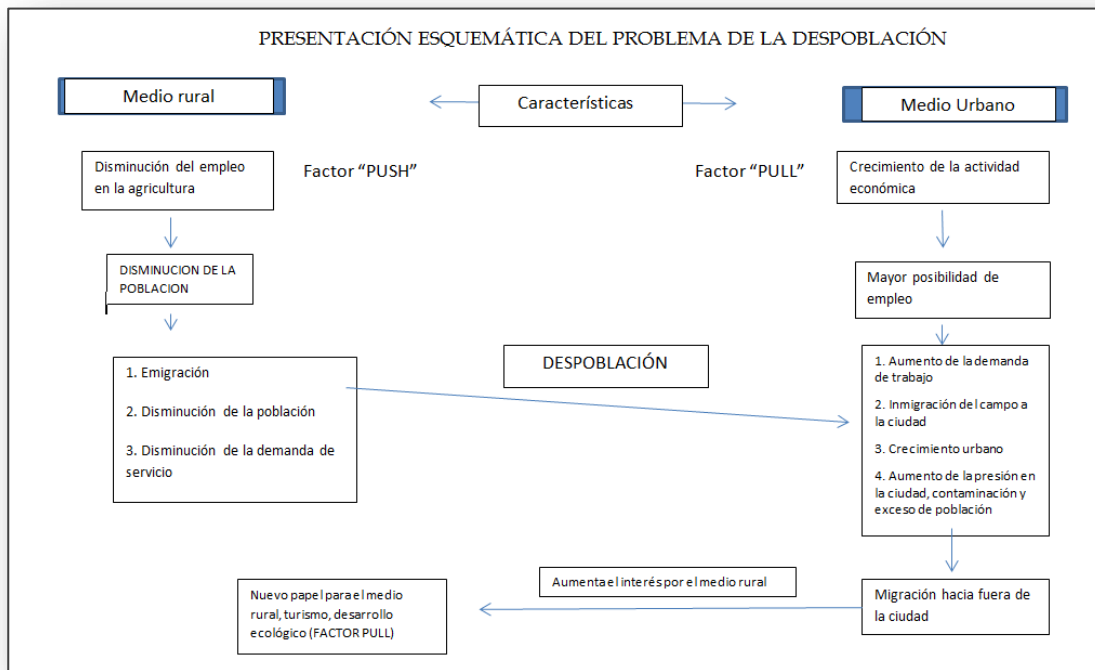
PRESENTACIÓN ESQUEMÁTICA DEL PROBLEMA DE LA DESPOBLACIÓN

Medio rural

Características

Medio Urbano

Disminución del empleo en la agricultura

Factor “PUSH”

Factor “PULL”

Crecimiento de la actividad económica

DISMINUCION DE LA POBLACION

Mayor posibilidad de empleo

1. Emigración

2. Disminución de la población

3. Disminución de la demanda de servicio

DESPOBLACIÓN

1. Aumento de la demanda de trabajo

2. Inmigración del campo a la ciudad

3. Crecimiento urbano

4. Aumento de la presión en la ciudad, contaminación y exceso de población

Nuevo papel para el medio rural, turismo, desarrollo ecológico (FACTOR PULL)

Aumenta el interés por el medio rural

Migración hacia fuera de la ciudad